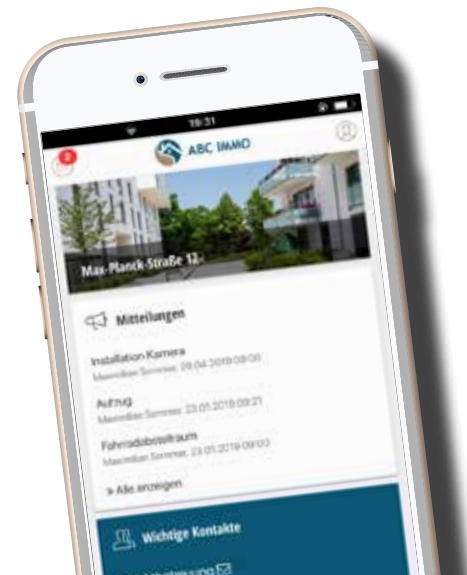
19:31

2

ABC IMMO

Max-Planck-Straße 12

Mitteilungen

Installation Kamera
Maximilian Sommer, 29.04.2019 09:00

Aufzug
Maximilian Sommer, 23.01.2019 09:21

Fahrradabstellraum
Maximilian Sommer, 23.01.2019 09:03

» Alle anzeigen

Wichtige Kontakte

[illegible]